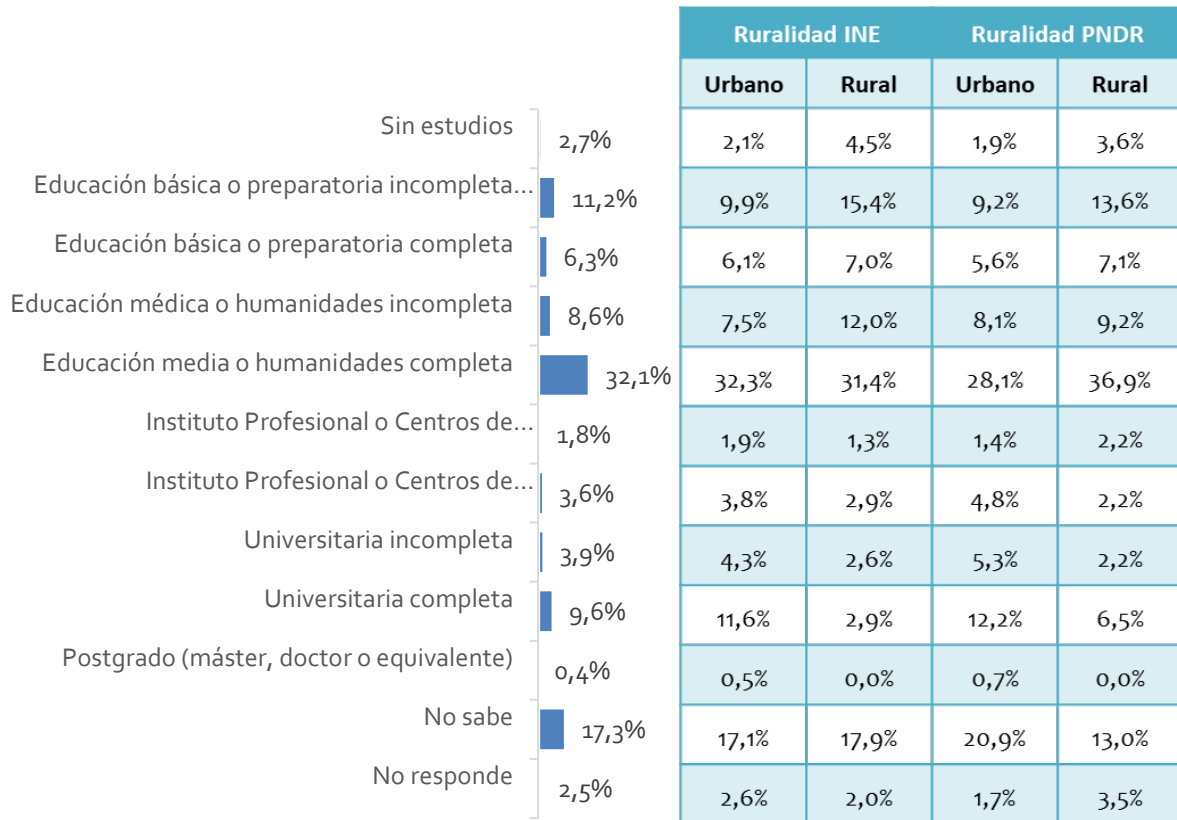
Sin estudios 2,7%
Educación básica o preparatoria incompleta... 11,2%
Educación básica o preparatoria completa 6,3%
Educación médica o humanidades incompleta 8,6%
Educación media o humanidades completa 32,1%
Instituto Profesional o Centros de... 1,8%
Instituto Profesional o Centros de... 3,6%
Universitaria incompleta 3,9%
Universitaria completa 9,6%
Postgrado (máster, doctor o equivalente) 0,4%
No sabe 17,3%
No responde 2,5%

| Ruralidad INE | | Ruralidad PNDR | |
|---|---|---|---|
| Urbano | Rural | Urbano | Rural |
| 2,1% | 4,5% | 1,9% | 3,6% |
| 9,9% | 15,4% | 9,2% | 13,6% |
| 6,1% | 7,0% | 5,6% | 7,1% |
| 7,5% | 12,0% | 8,1% | 9,2% |
| 32,3% | 31,4% | 28,1% | 36,9% |
| 1,9% | 1,3% | 1,4% | 2,2% |
| 3,8% | 2,9% | 4,8% | 2,2% |
| 4,3% | 2,6% | 5,3% | 2,2% |
| 11,6% | 2,9% | 12,2% | 6,5% |
| 0,5% | 0,0% | 0,7% | 0,0% |
| 17,1% | 17,9% | 20,9% | 13,0% |
| 2,6% | 2,0% | 1,7% | 3,5% |